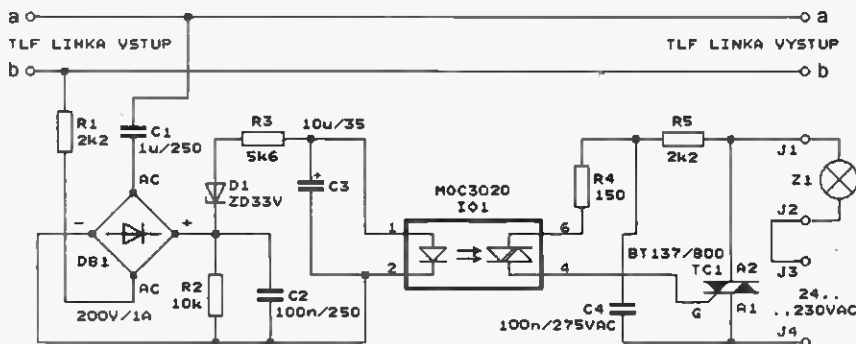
a
a
TLF LINKA VSTUP
TLF LINKA VYSTUP
b
b
R1
2k2
C1
1u/250
R3
5k6
10u/35
C3
D1
ZD33V
AC
AC
DB1
200V/1A
R2
10k
C2
100n/250
MOC3020
IO1
1
2
6
4
R4
150
R5
2k2
J1
Z1
J2
J3
J4
BT137/800
TC1
A2
A1
G
C4
100n/275VAC
24..
..230VAC